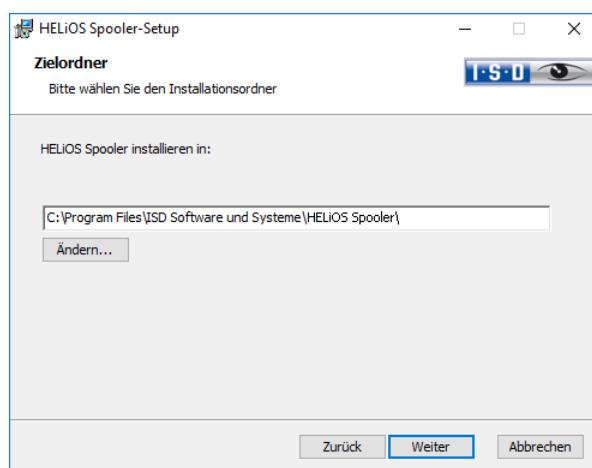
HELiOS Spooler-Setup

Zielordner

Bitte wählen Sie den Installationsordner

I·S·D

HELiOS Spooler installieren in:

C:\Program Files\ISD Software und Systeme\HELiOS Spooler\

Ändern...

Zurück

Weiter

Abbrechen